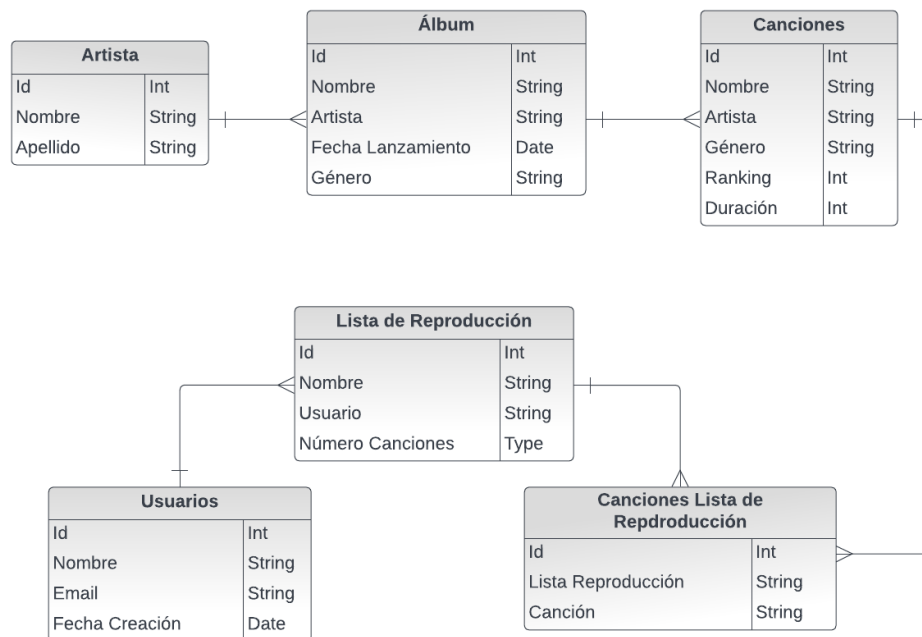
Artista

| Id | Int |
|---|---|
| Nombre | String |
| Apellido | String |

Álbum

| Id | Int |
|---|---|
| Nombre | String |
| Artista | String |
| Fecha Lanzamiento | Date |
| Género | String |

Canciones

| Id | Int |
|---|---|
| Nombre | String |
| Artista | String |
| Género | String |
| Ranking | Int |
| Duración | Int |

Lista de Reproducción

| Id | Int |
|---|---|
| Nombre | String |
| Usuario | String |
| Número Canciones | Type |

Usuarios

| Id | Int |
|---|---|
| Nombre | String |
| Email | String |
| Fecha Creación | Date |

Canciones Lista de Repdroducción

| Id | Int |
|---|---|
| Lista Reproducción | String |
| Canción | String |